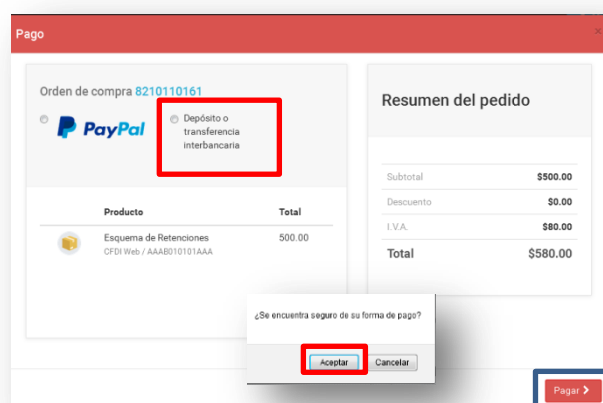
Pago

×

Orden de compra 8210110161

PayPal

Depósito o transferencia interbancaria

| | Producto | Total |
|---|---|---|
| | Esquema de Retenciones CFDI Web / AAAB010101AAA | 500.00 |

Resumen del pedido

| | |
|---|---|
| Subtotal | $500.00 |
| Descuento | $0.00 |
| I.V.A. | $80.00 |
| Total | $580.00 |

¿Se encuentra seguro de su forma de pago?

Aceptar

Cancelar

Pagar ›